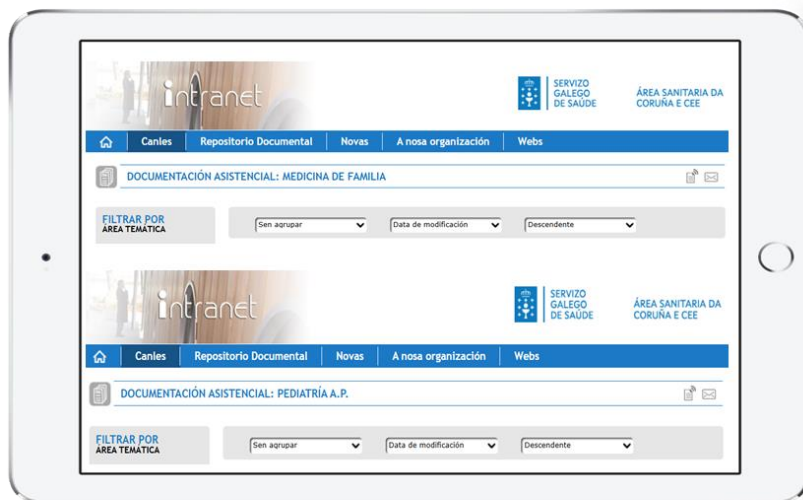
intranet

SERVIZO GALEGO DE SAÚDE

ÁREA SANITARIA DA CORUÑA E CEE

Canles | Repositorio Documental | Novas | A nosa organización | Webs

DOCUMENTACIÓN ASISTENCIAL: MEDICINA DE FAMILIA

FILTRAR POR ÁREA TEMÁTICA

Sen agrupar | Data de modificación | Descendente

intranet

SERVIZO GALEGO DE SAÚDE

ÁREA SANITARIA DA CORUÑA E CEE

Canles | Repositorio Documental | Novas | A nosa organización | Webs

DOCUMENTACIÓN ASISTENCIAL: PEDIATRÍA A.P.

FILTRAR POR ÁREA TEMÁTICA

Sen agrupar | Data de modificación | Descendente